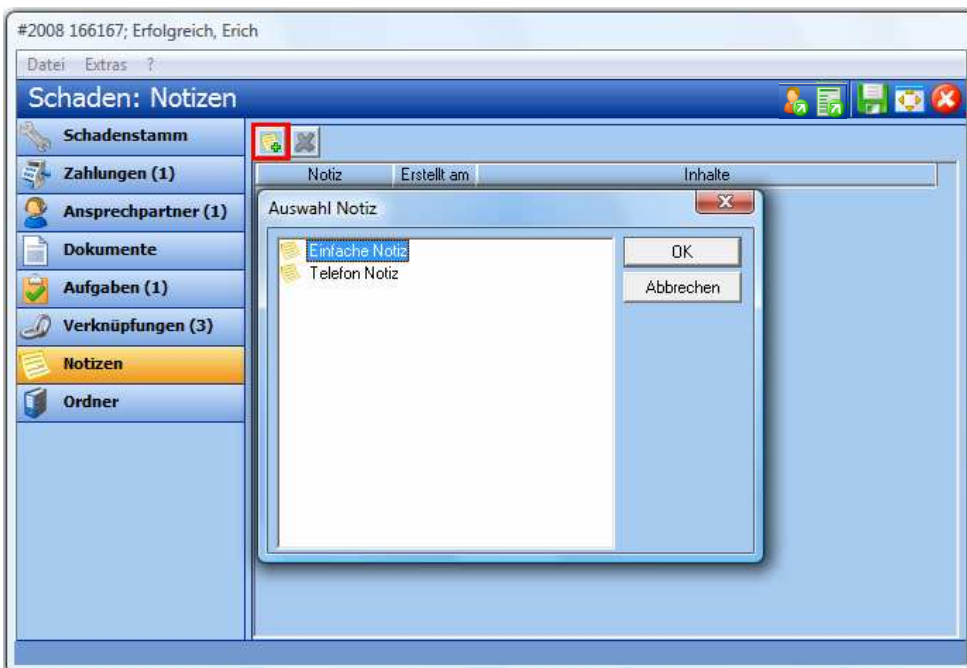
#2008 166167; Erfolgreich, Erich

Datei Extras ?

Schaden: Notizen

Schadenstamm
Zahlungen (1)
Ansprechpartner (1)
Dokumente
Aufgaben (1)
Verknüpfungen (3)
Notizen
Ordner

| Notiz | Erstellt am | Inhalte |
|---|---|---|

Auswahl Notiz

Einfache Notiz
Telefon Notiz

OK
Abbrechen